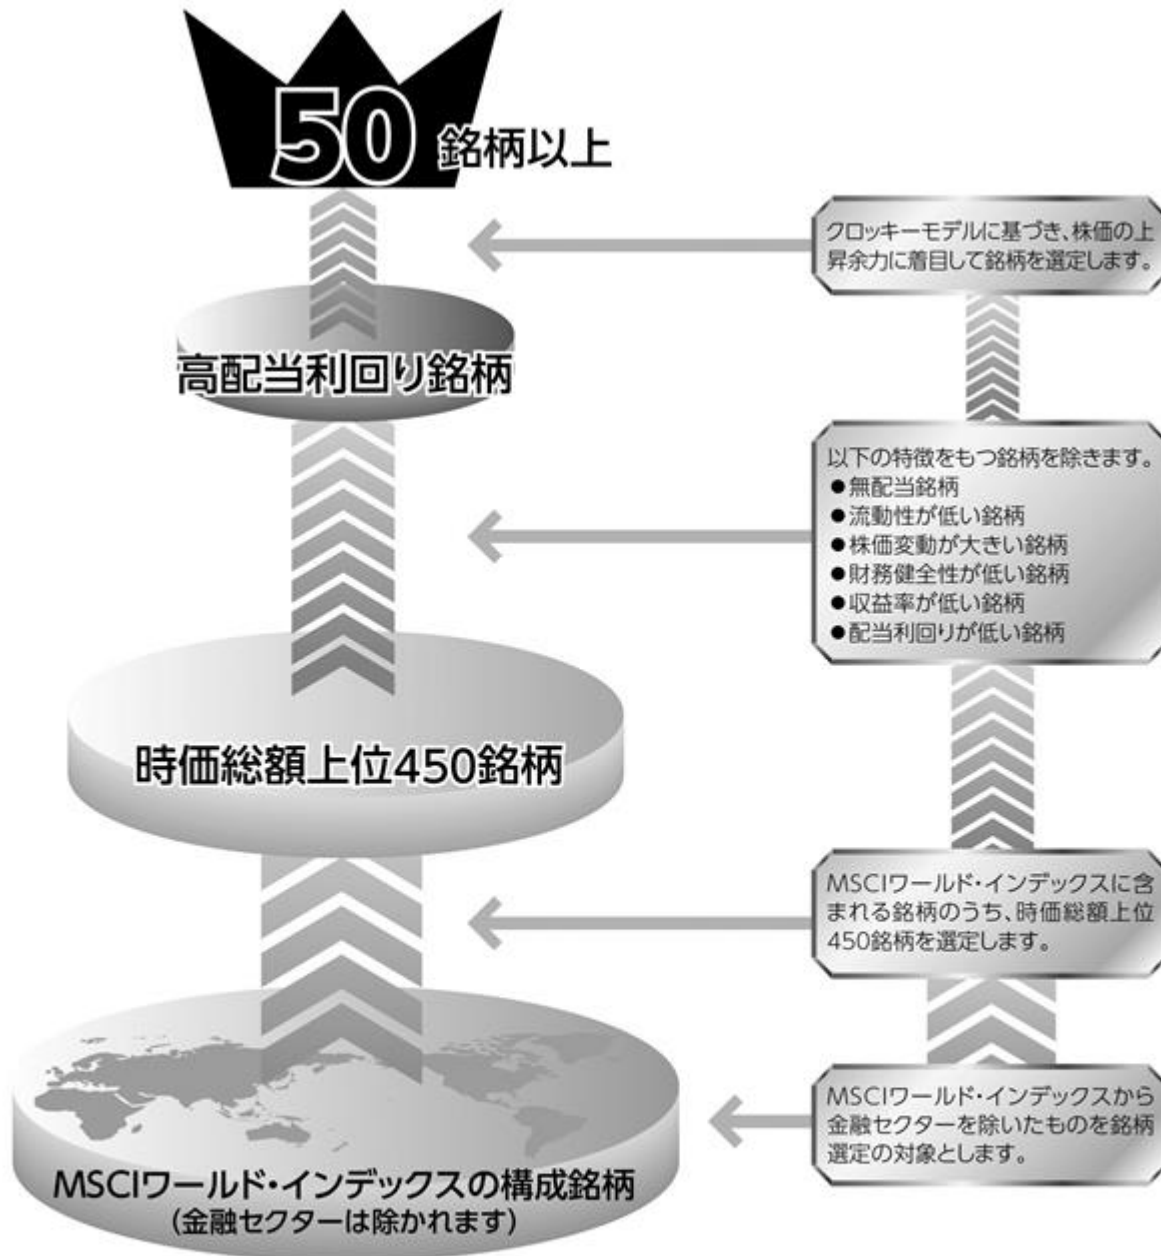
50 銘柄以上

クロッキーモデルに基づき、株価の上昇余力に着目して銘柄を選定します。

高配当利回り銘柄

以下の特徴をもつ銘柄を除きます。
●無配当銘柄
●流動性が低い銘柄
●株価変動が大きい銘柄
●財務健全性が低い銘柄
●収益率が低い銘柄
●配当利回りが低い銘柄

時価総額上位450銘柄

MSCIワールド・インデックスに含まれる銘柄のうち、時価総額上位450銘柄を選定します。

MSCIワールド・インデックスから金融セクターを除いたものを銘柄選定の対象とします。

MSCIワールド・インデックスの構成銘柄
(金融セクターは除かれます)